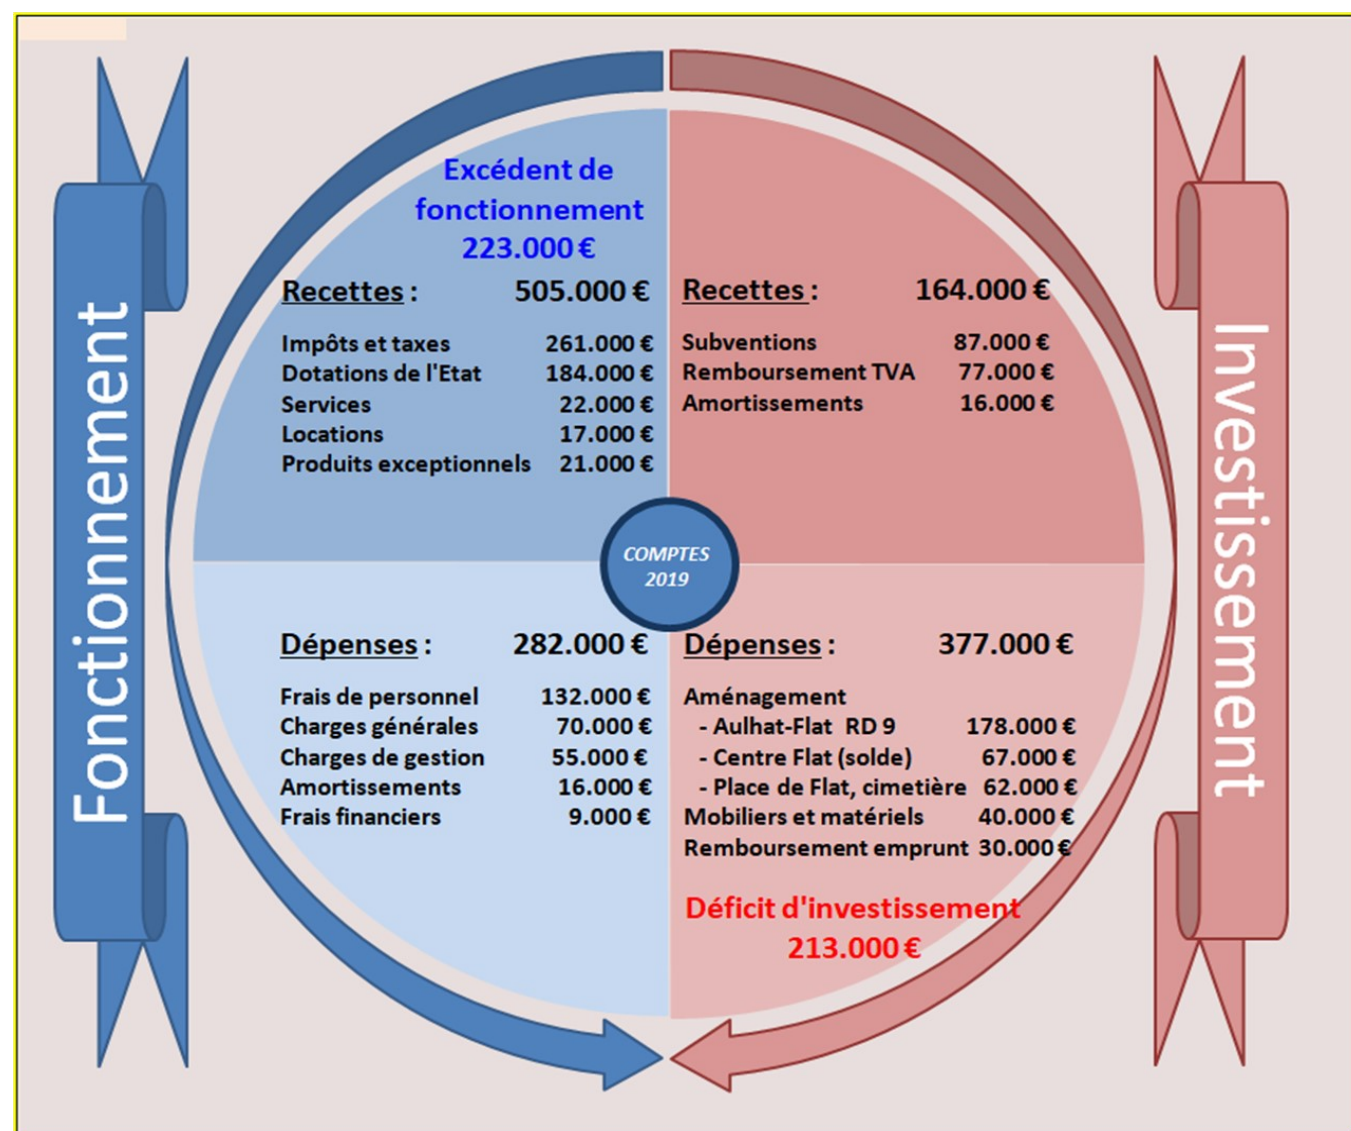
Fonctionnement

Excédent de fonctionnement 223.000 €

Recettes : 505.000 €

Impôts et taxes 261.000 €
Dotations de l'Etat 184.000 €
Services 22.000 €
Locations 17.000 €
Produits exceptionnels 21.000 €

Recettes : 164.000 €

Subventions 87.000 €
Remboursement TVA 77.000 €
Amortissements 16.000 €

COMPTES 2019

Dépenses : 282.000 €

Frais de personnel 132.000 €
Charges générales 70.000 €
Charges de gestion 55.000 €
Amortissements 16.000 €
Frais financiers 9.000 €

Dépenses : 377.000 €

Aménagement
- Aulhat-Flat RD 9 178.000 €
- Centre Flat (solde) 67.000 €
- Place de Flat, cimetière 62.000 €
Mobiliers et matériels 40.000 €
Remboursement emprunt 30.000 €

Déficit d'investissement 213.000 €

Investissement